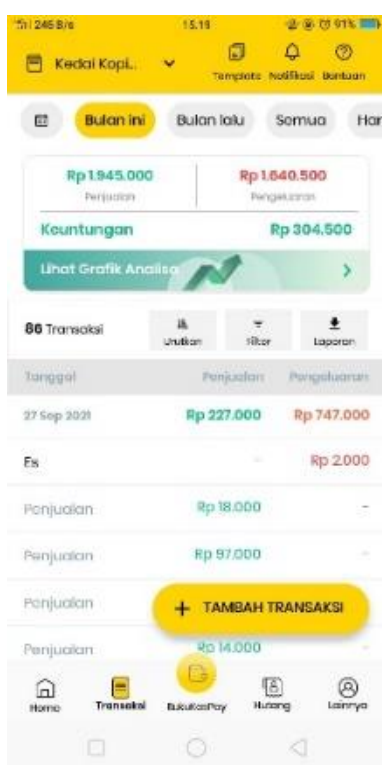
246 B/s 15.15 91%

Kedai Kopi..

Template Notifikasi Bantuan

Bulan ini Bulan lalu Semua Har

Rp 1.945.000
Penjualan

Rp 1.640.500
Pengeluaran

Keuntungan Rp 304.500

Lihat Grafik Analisa

86 Transaksi

Urutkan Filter Laporan

| Tanggal | Penjualan | Pengeluaran |
|---|---|---|
| 27 Sep 2021 | Rp 227.000 | Rp 747.000 |
| Es | - | Rp 2.000 |
| Penjualan | Rp 18.000 | - |
| Penjualan | Rp 97.000 | - |
| Penjualan | | |
| Penjualan | Rp 14.000 | |

+ TAMBAH TRANSAKSI

Home Transaksi BukuWarPay Hutang Lainnya